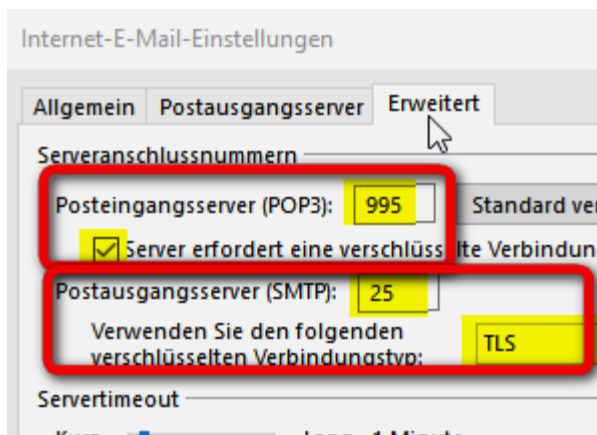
Internet-E-Mail-Einstellungen

Allgemein Postausgangsserver Erweitert

Serveranschlussnummern

Posteingangsserver (POP3): 995 Standard ver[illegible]

Server erfordert eine verschlüss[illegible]lte Verbindun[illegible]

Postausgangsserver (SMTP): 25

Verwenden Sie den folgenden verschlüsselten Verbindungstyp: TLS

Servertimeout

Kurz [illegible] Lang 1 Minute